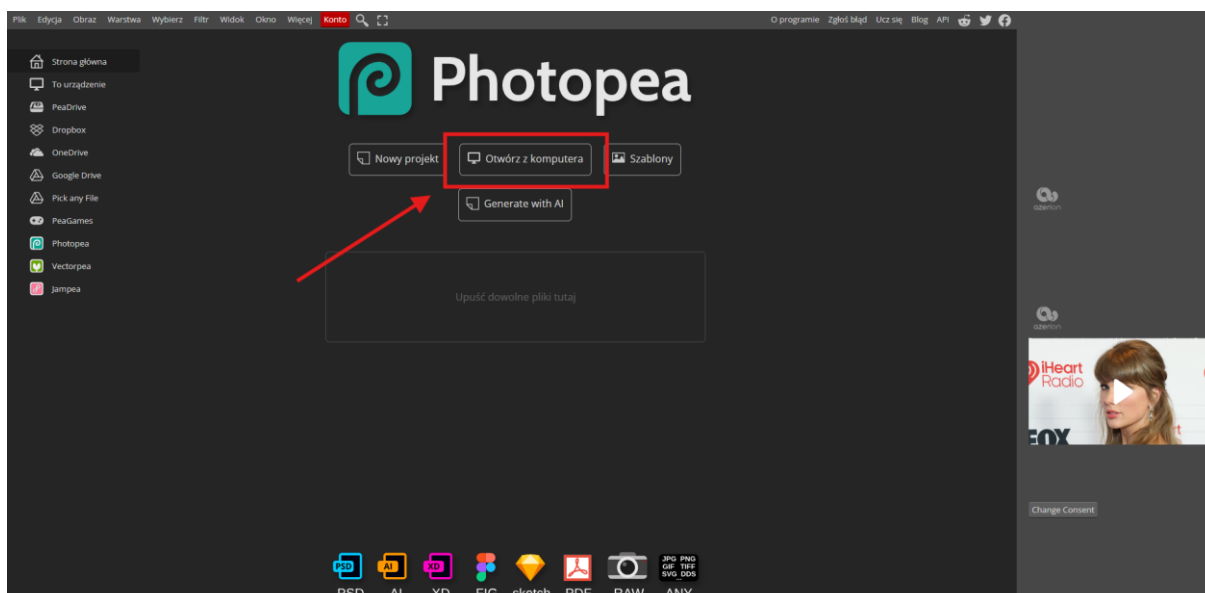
Plik Edycja Obraz Warstwa Wybierz Filtr Widok Okno Więcej Konto

O programie Zgłoś błąd Ucz się Blog API

Strona główna
To urządzenie
PeaDrive
Dropbox
OneDrive
Google Drive
Pick any File
PeaGames
Photopea
Vectorpea
Jampea

Photopea

Nowy projekt
Otwórz z komputera
Szablony
Generate with AI

Upuść dowolne pliki tutaj

azerion

azerion

iHeart Radio

FOX

Change Consent

PSD AI XD JPG PNG GIF TIFF SVG DDS

PSD AI XD FIG sketch PDF RAW ANY